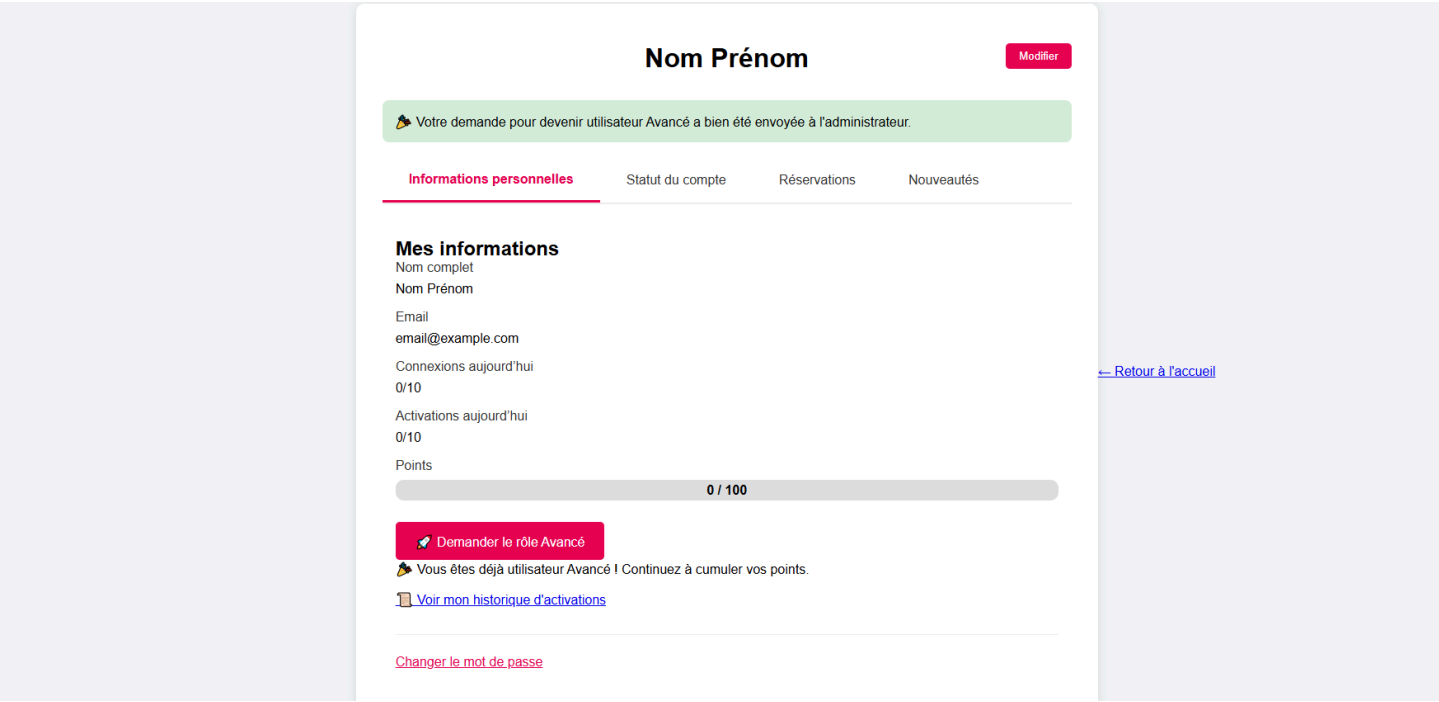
Nom Prénom

Modifier

🎉 Votre demande pour devenir utilisateur Avancé a bien été envoyée à l'administrateur.

Informations personnelles | Statut du compte | Réservations | Nouveautés

Mes informations

Nom complet
Nom Prénom

Email
email@example.com

Connexions aujourd'hui
0/10

Activations aujourd'hui
0/10

Points
0 / 100

🚀 Demander le rôle Avancé

🎉 Vous êtes déjà utilisateur Avancé ! Continuez à cumuler vos points.

📜 Voir mon historique d'activations

Changer le mot de passe

← Retour à l'accueil